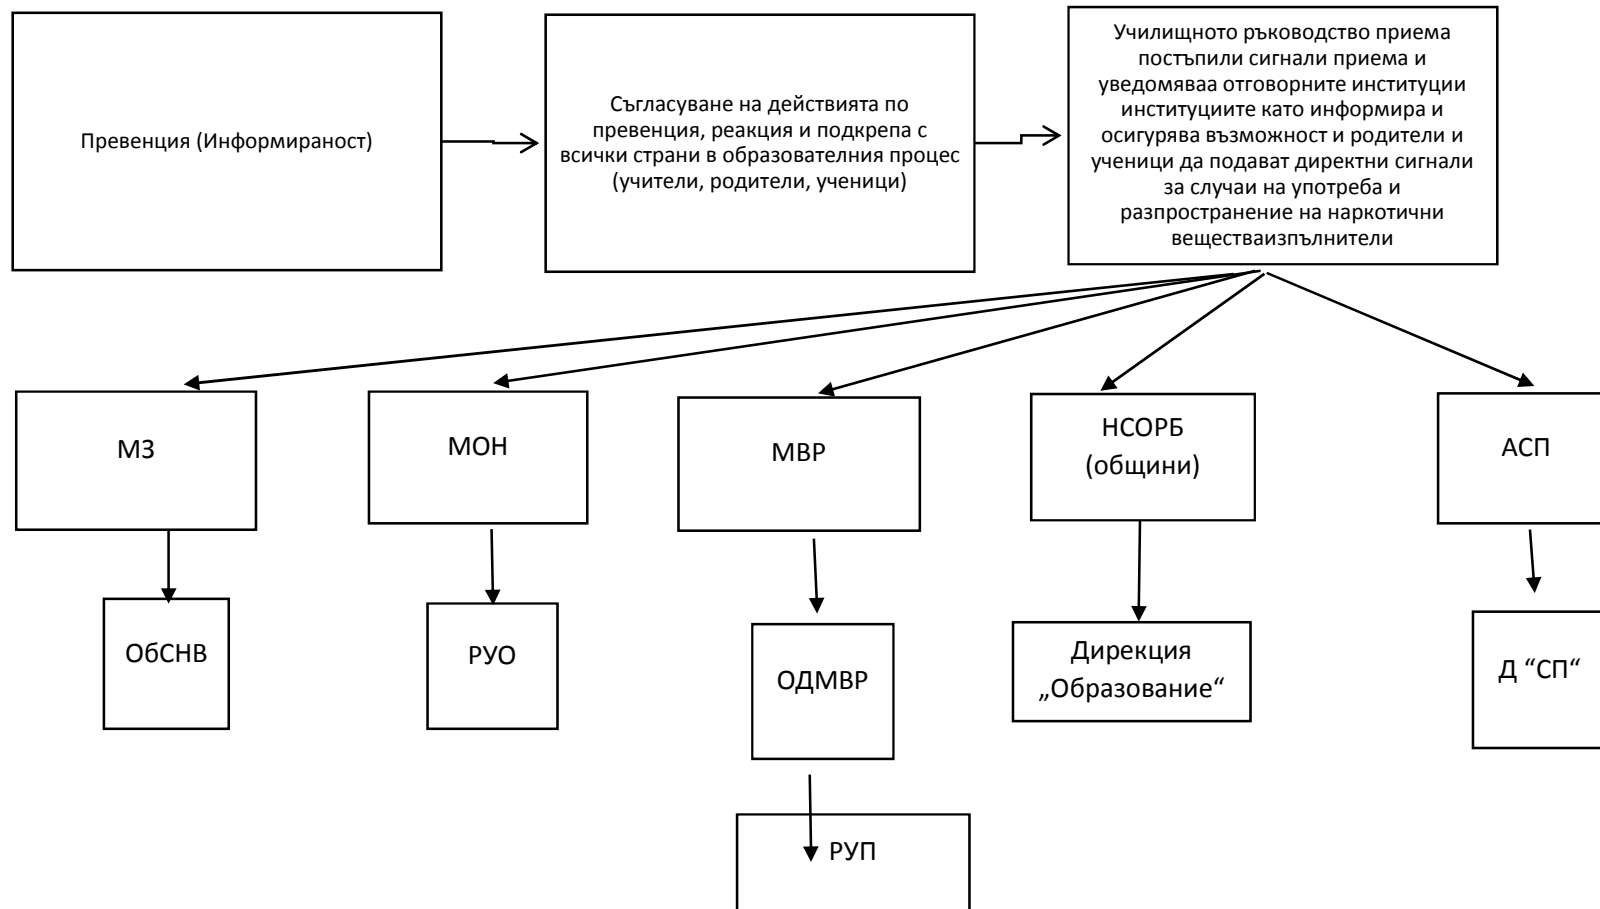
Превенция (Информираност)

Съгласуване на действията по превенция, реакция и подкрепа с всички страни в образователния процес (учители, родители, ученици)

Училищното ръководство приема постъпили сигнали приема и уведомяваа отговорните институции институциите като информира и осигурява възможност и родители и ученици да подават директни сигнали за случаи на употреба и разпространение на наркотични веществаизпълнители

МЗ

МОН

МВР

НСОРБ (общини)

АСП

ОбСНВ

РУО

ОДМВР

Дирекция „Образование“

Д “СП“

РУП